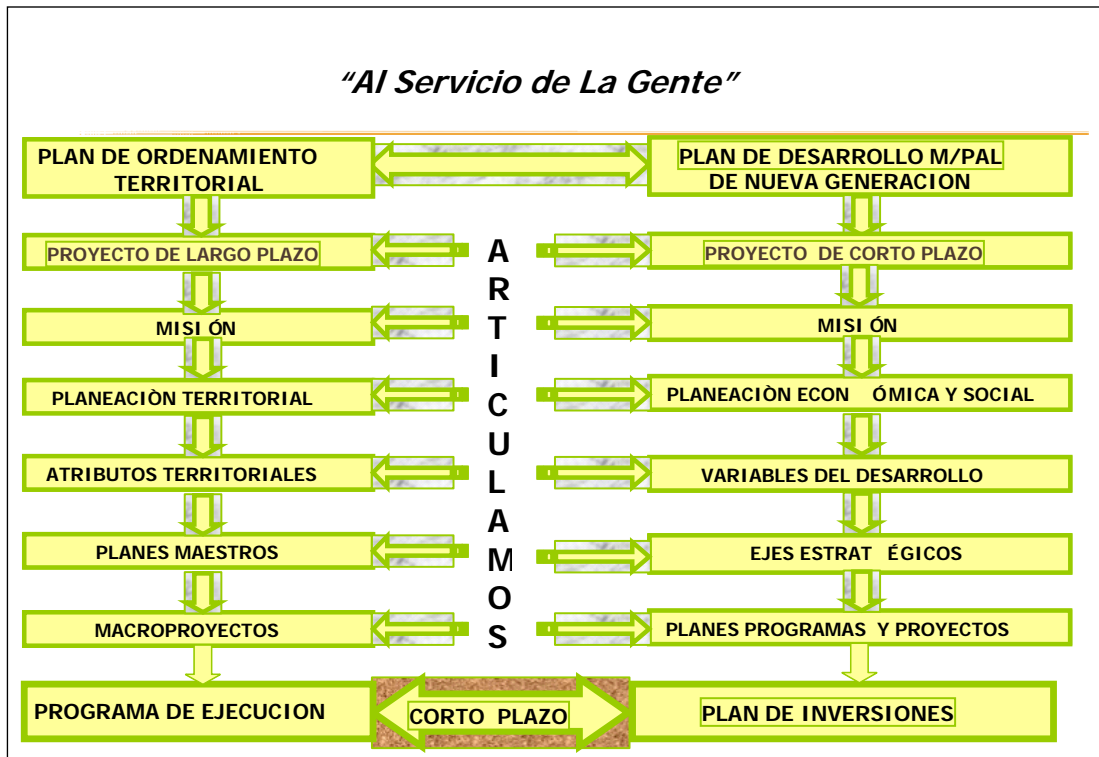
"Al Servicio de La Gente"

PLAN DE ORDENAMIENTO TERRITORIAL

PLAN DE DESARROLLO M/PAL DE NUEVA GENERACION

PROYECTO DE LARGO PLAZO

PROYECTO DE CORTO PLAZO

MISI ÓN

MISI ÓN

PLANEACIÒN TERRITORIAL

PLANEACIÒN ECON ÓMICA Y SOCIAL

ATRIBUTOS TERRITORIALES

VARIABLES DEL DESARROLLO

PLANES MAESTROS

EJES ESTRAT ÉGICOS

MACROPROYECTOS

PLANES PROGRAMAS Y PROYECTOS

A R T I C U L A M O S

PROGRAMA DE EJECUCION

CORTO PLAZO

PLAN DE INVERSIONES